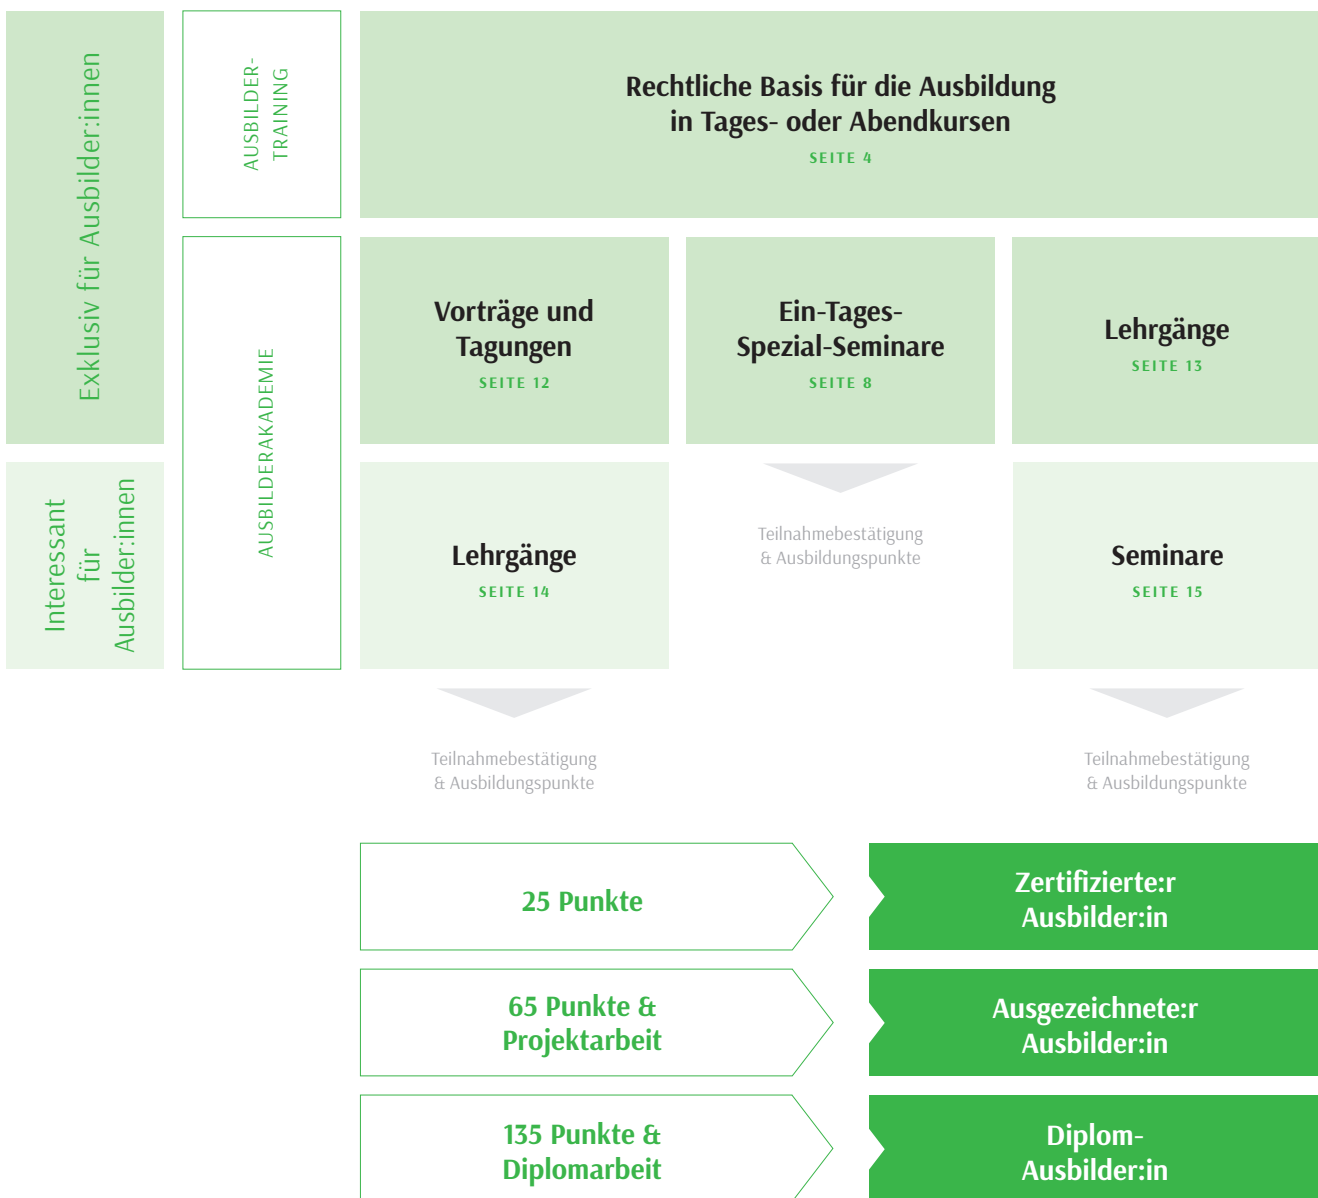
Exklusiv für Ausbilder:innen

AUSBILDER-TRAINING

Rechtliche Basis für die Ausbildung in Tages- oder Abendkursen
SEITE 4

AUSBILDERAKADEMIE

Vorträge und Tagungen
SEITE 12

Ein-Tages-Spezial-Seminare
SEITE 8

Lehrgänge
SEITE 13

Interessant für Ausbilder:innen

Lehrgänge
SEITE 14

Teilnahmebestätigung & Ausbildungspunkte

Seminare
SEITE 15

Teilnahmebestätigung & Ausbildungspunkte

Teilnahmebestätigung & Ausbildungspunkte

25 Punkte

Zertifizierte:r Ausbilder:in

65 Punkte & Projektarbeit

Ausgezeichnete:r Ausbilder:in

135 Punkte & Diplomarbeit

Diplom-Ausbilder:in